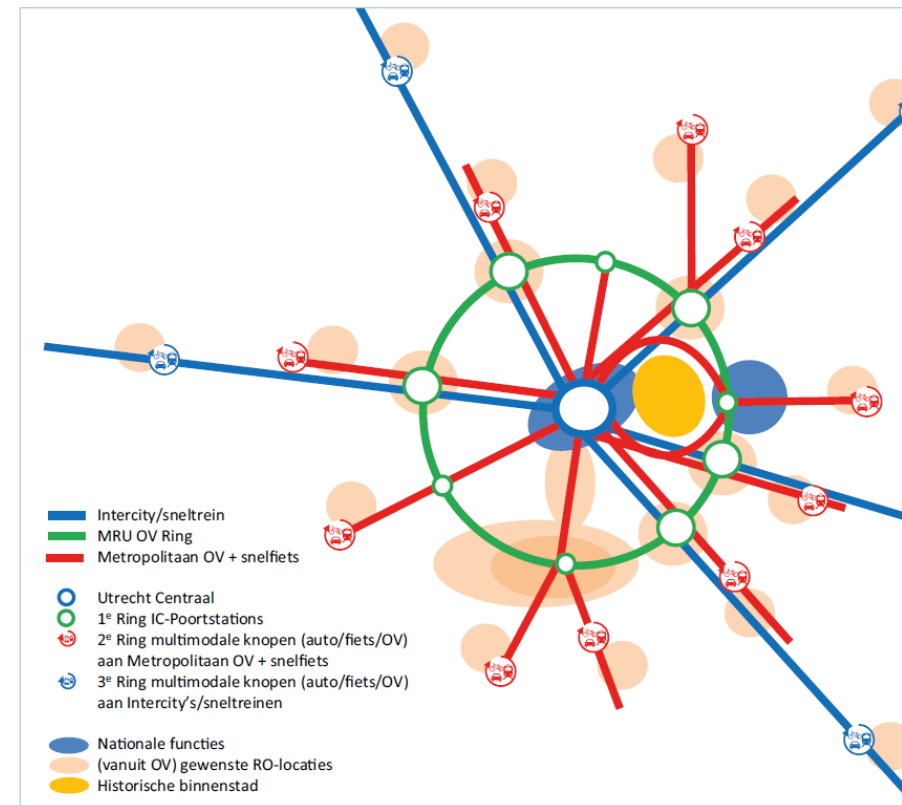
Intercity/sneltrein
MRU OV Ring
Metropolitaan OV + snelfiets

Utrecht Centraal
1$^e$ Ring IC-Poortstations
2$^e$ Ring multimodale knopen (auto/fiets/OV) aan Metropolitaan OV + snelfiets
3$^e$ Ring multimodale knopen (auto/fiets/OV) aan Intercity's/sneltreinen

Nationale functies
(vanuit OV) gewenste RO-locaties
Historische binnenstad